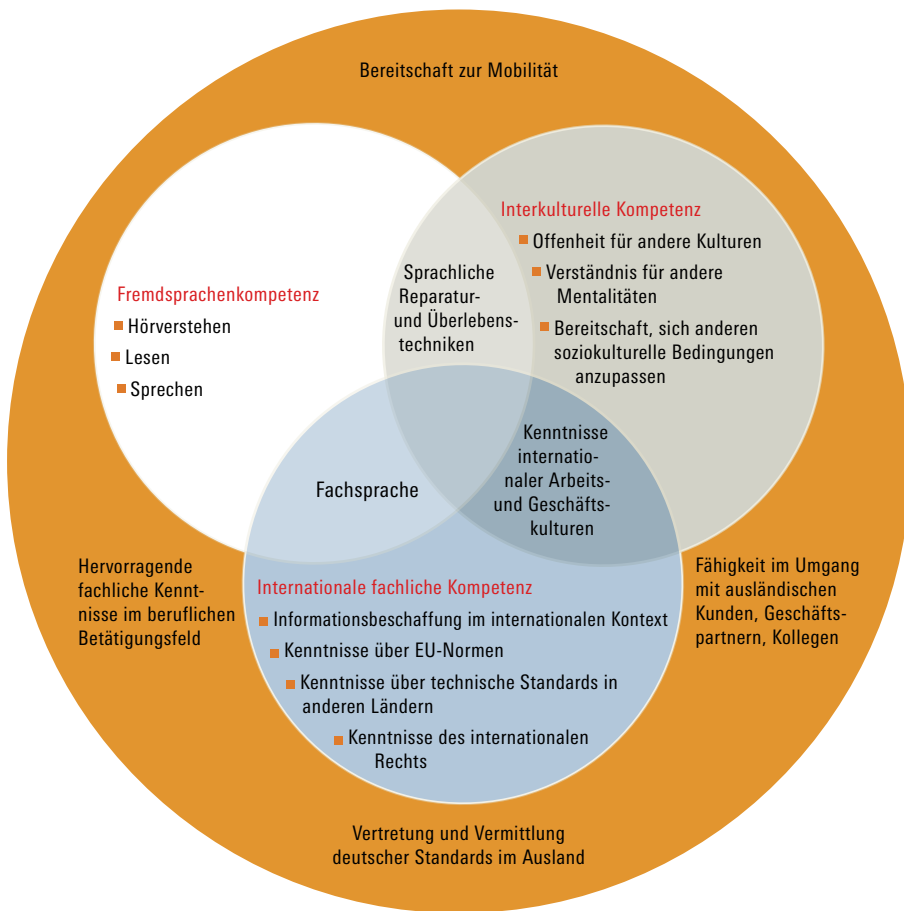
Bereitschaft zur Mobilität

Interkulturelle Kompetenz
- Offenheit für andere Kulturen
- Verständnis für andere Mentalitäten
- Bereitschaft, sich anderen soziokulturelle Bedingungen anzupassen

Fremdsprachenkompetenz
- Hörverstehen
- Lesen
- Sprechen

Sprachliche Reparatur- und Überlebenstechniken

Kenntnisse internationaler Arbeits- und Geschäftskulturen

Fachsprache

Hervorragende fachliche Kenntnisse im beruflichen Betätigungsfeld

Fähigkeit im Umgang mit ausländischen Kunden, Geschäftspartnern, Kollegen

Internationale fachliche Kompetenz
- Informationsbeschaffung im internationalen Kontext
- Kenntnisse über EU-Normen
- Kenntnisse über technische Standards in anderen Ländern
- Kenntnisse des internationalen Rechts

Vertretung und Vermittlung deutscher Standards im Ausland